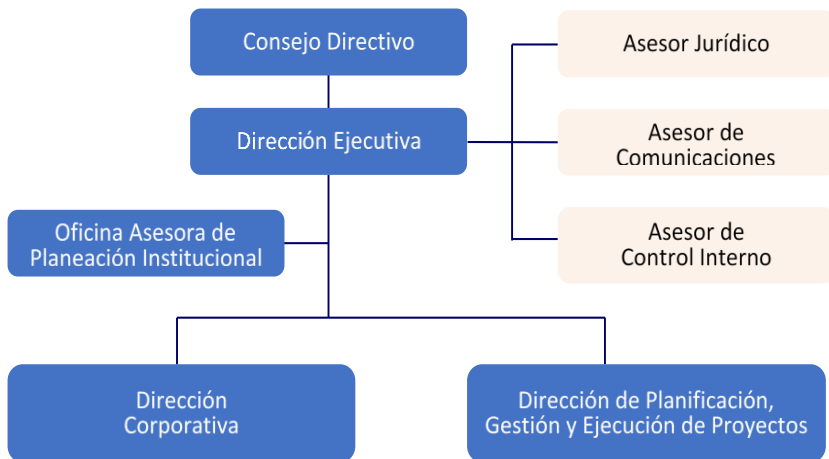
Consejo Directivo

Dirección Ejecutiva

Asesor Jurídico

Asesor de Comunicaciones

Asesor de Control Interno

Oficina Asesora de Planeación Institucional

Dirección Corporativa

Dirección de Planificación, Gestión y Ejecución de Proyectos